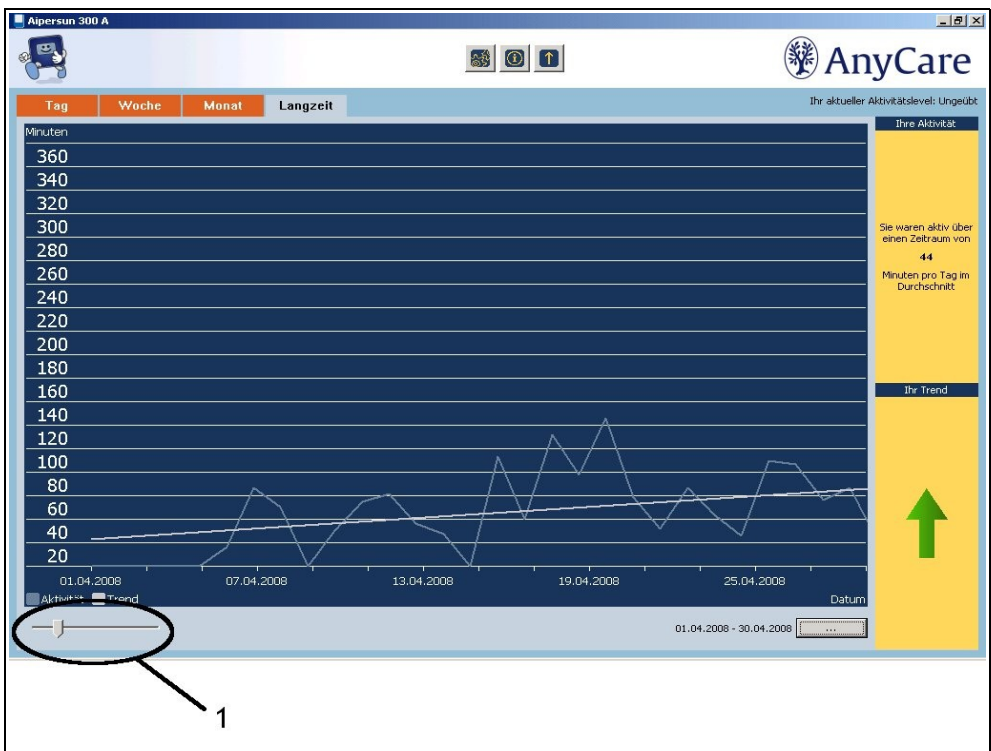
Aipersun 300 A

AnyCare

Tag
Woche
Monat
Langzeit

Ihr aktueller Aktivitätslevel: Ungeübt

Minuten
360
340
320
300
280
260
240
220
200
180
160
140
120
100
80
60
40
20

01.04.2008
07.04.2008
13.04.2008
19.04.2008
25.04.2008
Datum

Aktivität
Trend

01.04.2008 - 30.04.2008
...

Ihre Aktivität

Sie waren aktiv über einen Zeitraum von
44
Minuten pro Tag im Durchschnitt

Ihr Trend

1